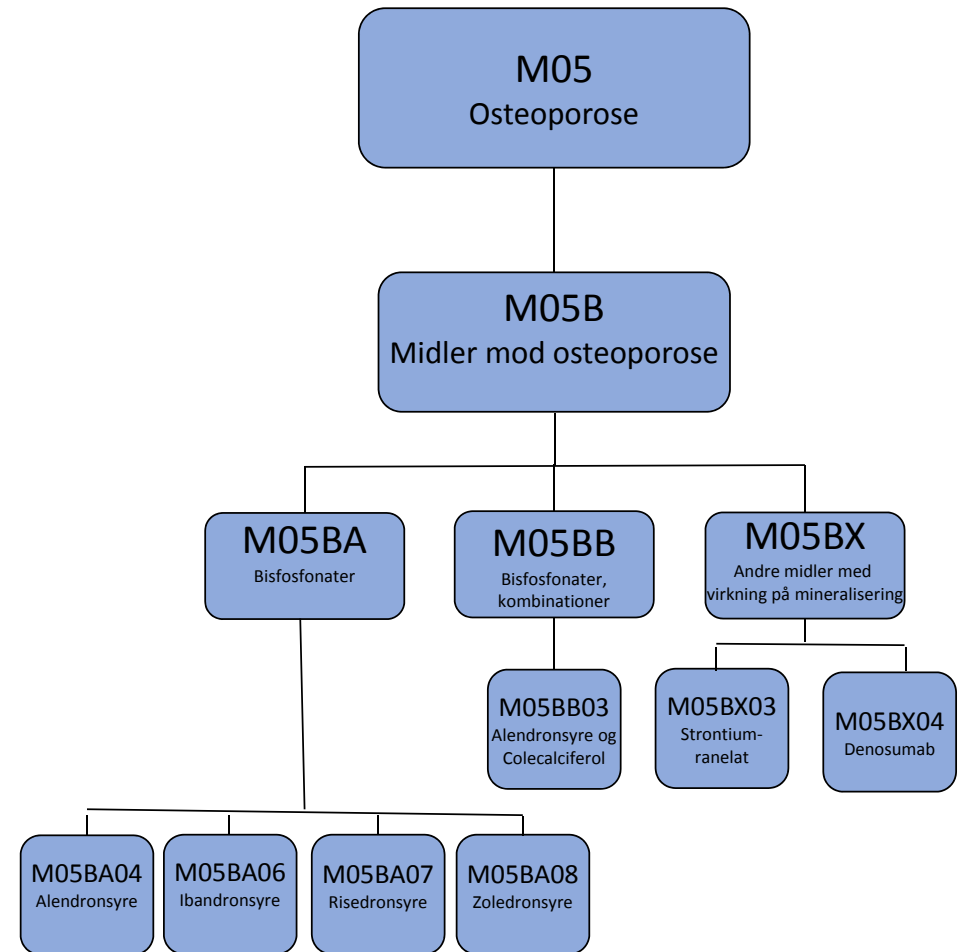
M05
Osteoporose

M05B
Midler mod osteoporose

M05BA
Bisfosfonater

M05BB
Bisfosfonater, kombinationer

M05BX
Andre midler med virkning på mineralisering

M05BB03
Alendronsyre og Colecalciferol

M05BX03
Strontiumranelat

M05BX04
Denosumab

M05BA04
Alendronsyre

M05BA06
Ibandronsyre

M05BA07
Risedronsyre

M05BA08
Zoledronsyre